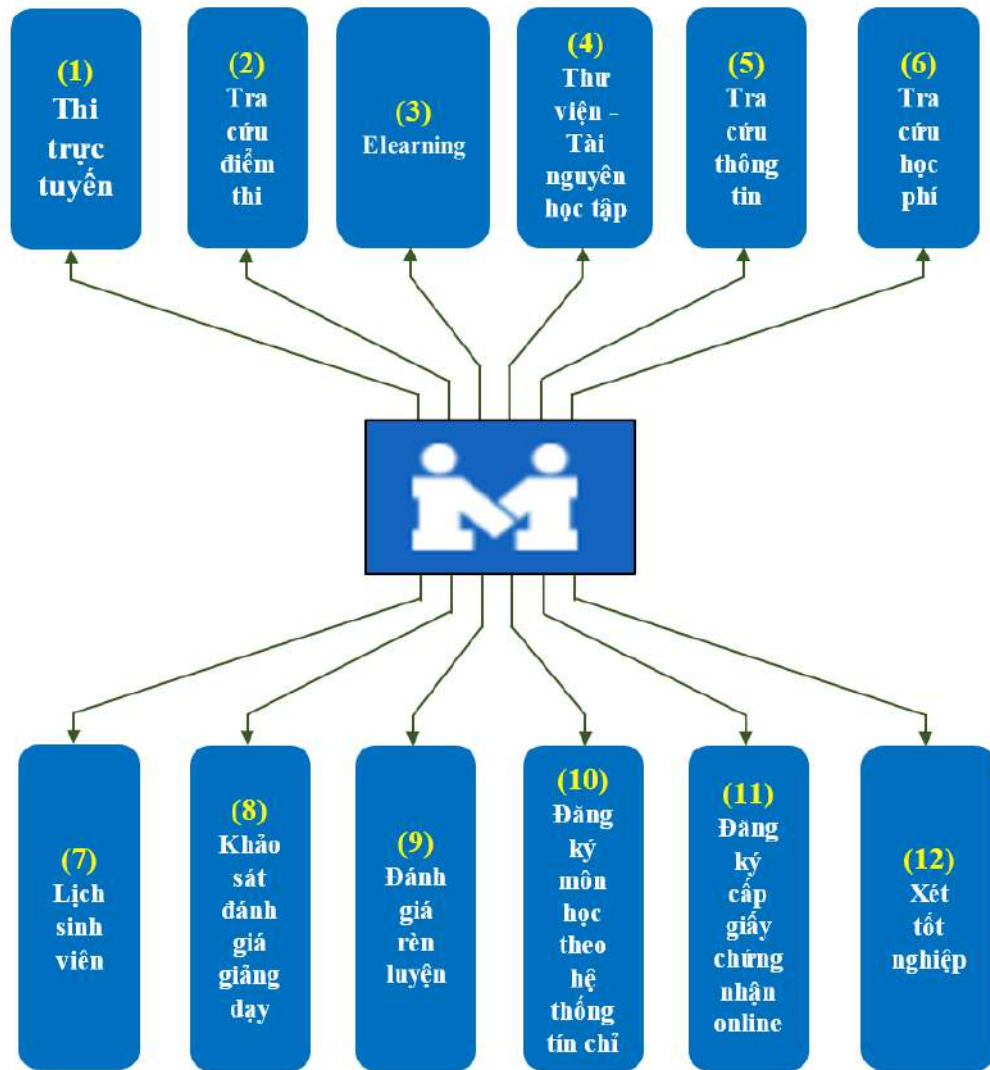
(1)
Thi trực tuyến

(2)
Tra cứu điểm thi

(3)
Elearning

(4)
Thư viện - Tài nguyên học tập

(5)
Tra cứu thông tin

(6)
Tra cứu học phí

(7)
Lịch sinh viên

(8)
Khảo sát đánh giá giảng dạy

(9)
Đánh giá rèn luyện

(10)
Đăng ký môn học theo hệ thống tín chỉ

(11)
Đăng ký cấp giấy chứng nhận online

(12)
Xét tốt nghiệp